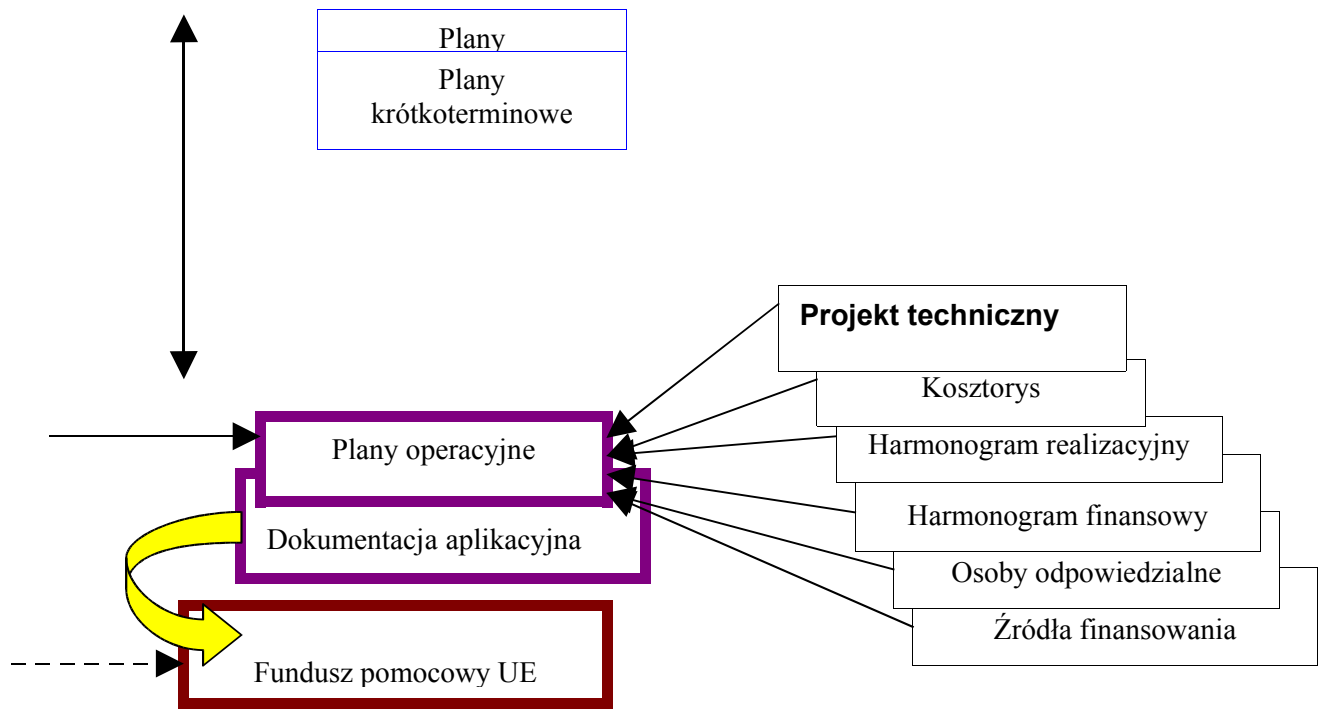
Plany

Plany krótkoterminowe

Projekt techniczny

Kosztorys

Harmonogram realizacyjny

Harmonogram finansowy

Osoby odpowiedzialne

Źródła finansowania

Plany operacyjne

Dokumentacja aplikacyjna

Fundusz pomocowy UE